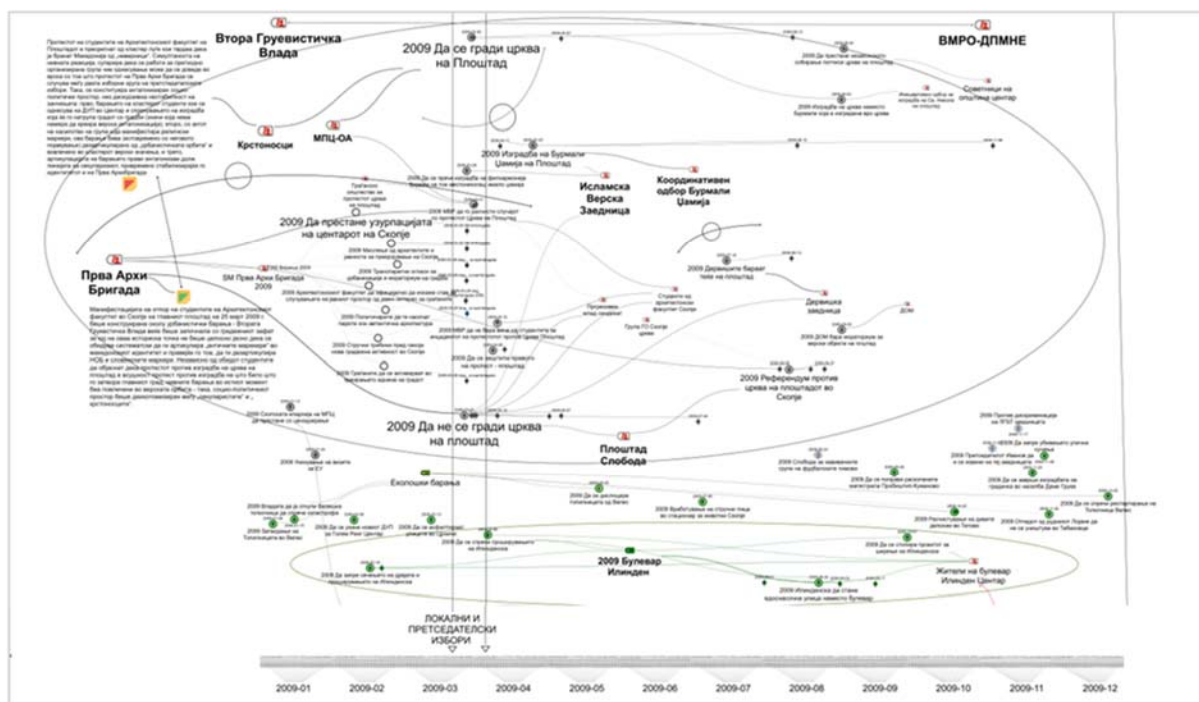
Втора Груевистичка Влада

ВМРО-ДПМНЕ

2009 Да се гради црква на Плоштад

Крстоносци

МПЦ-ОА

2009 Изградба на Бурмали Џамија на Плоштад

Исламска Верска Заедница

Координативен одбор Бурмали Џамија

2009 Да престане узурпацијата на центарот на Скопје

Прва Архи Бригада

SM Прва Архи Бригада 2009

Советници на општина Центар

2009 Дервишите бараат теке на плоштад

Дервишка заедница

2009 Референдум против црква на плоштадот во Скопје

2009 Да не се гради црква на плоштад

Плоштад Слобода

Еколошки барања

2009 Булевар Илинден

Жители на булевар Илинден Центар

ЛОКАЛНИ И ПРЕТСЕДАТЕЛСКИ ИЗБОРИ

2009-01 2009-02 2009-03 2009-04 2009-05 2009-06 2009-07 2009-08 2009-09 2009-10 2009-11 2009-12

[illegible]